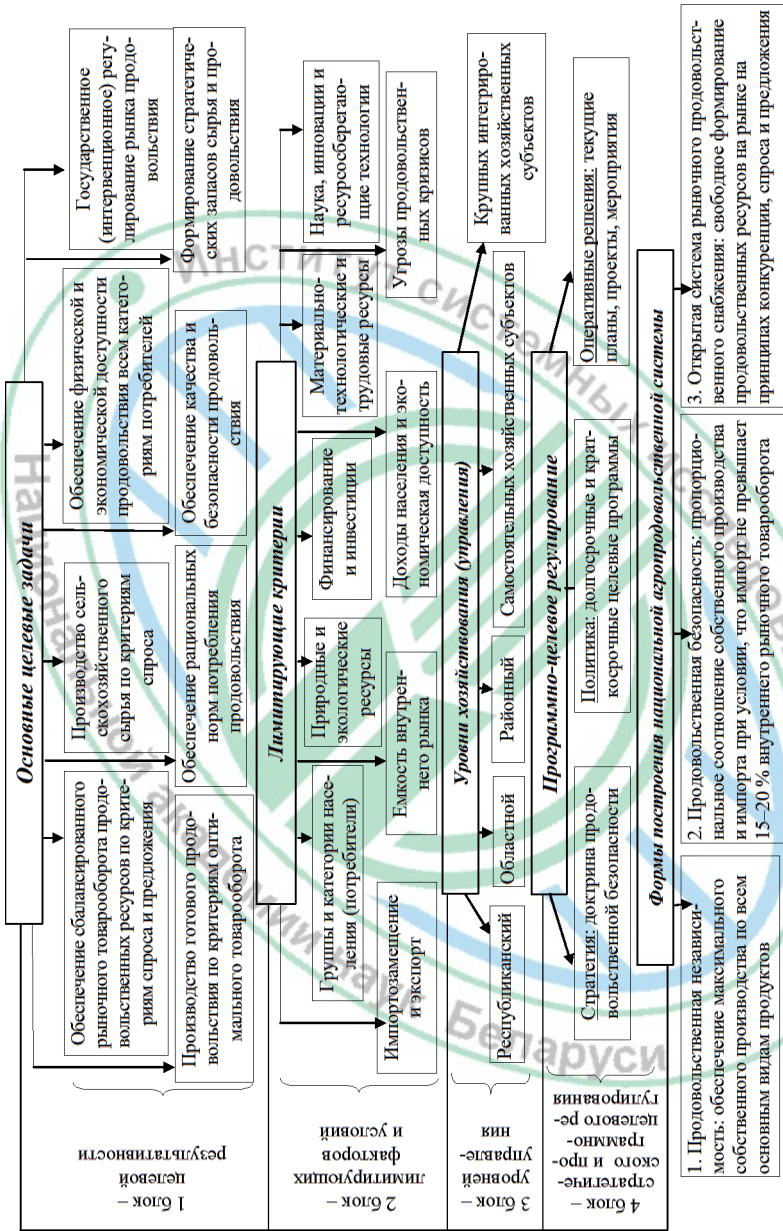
Основные целевые задачи

Обеспечение сбалансированного рыночного товарооборота продовольственных ресурсов по критериям спроса и предложения

Производство сельскохозяйственного сырья по критериям спроса

Обеспечение физической и экономической доступности продовольствия всем категориям потребителей

Государственное (интервенционное) регулирование рынка продовольствия

Производство готового продовольствия по критериям оптимального товарооборота

Обеспечение рациональных норм потребления продовольствия

Обеспечение качества и безопасности продовольствия

Формирование стратегических запасов сырья и продовольствия

1 блок – целевой результативности

Лимитирующие критерии

Импортозамещение и экспорт

Группы и категории населения (потребители)

Природные и экологические ресурсы

Финансирование и инвестиции

Материально-технологические и трудовые ресурсы

Наука, инновации и ресурсосберегающие технологии

Емкость внутреннего рынка

Доходы населения и экономическая доступность

Угрозы продовольственных кризисов

2 блок – лимитирующих факторов и условий

Уровни хозяйствования (управления)

Республиканский

Областной

Районный

Самостоятельных хозяйственных субъектов

Крупных интегрированных хозяйственных субъектов

3 блок – уровней управления

Программно-целевое регулирование

Стратегия: доктрина продовольственной безопасности

Политика: долгосрочные и краткосрочные целевые программы

Оперативные решения: текущие планы, проекты, мероприятия

4 блок – стратегического и программно-целевого регулирования

Формы построения национальной агропродовольственной системы

1. Продовольственная независимость: обеспечение максимального собственного производства по всем основным видам продуктов

2. Продовольственная безопасность: пропорциональное соотношение собственного производства и импорта при условии, что импорт не превышает 15–20 % внутреннего рыночного товарооборота

3. Открытая система рыночного продовольственного снабжения: свободное формирование продовольственных ресурсов на рынке на принципах конкуренции, спроса и предложения

Институт системных исследований Национальной академии наук Беларуси